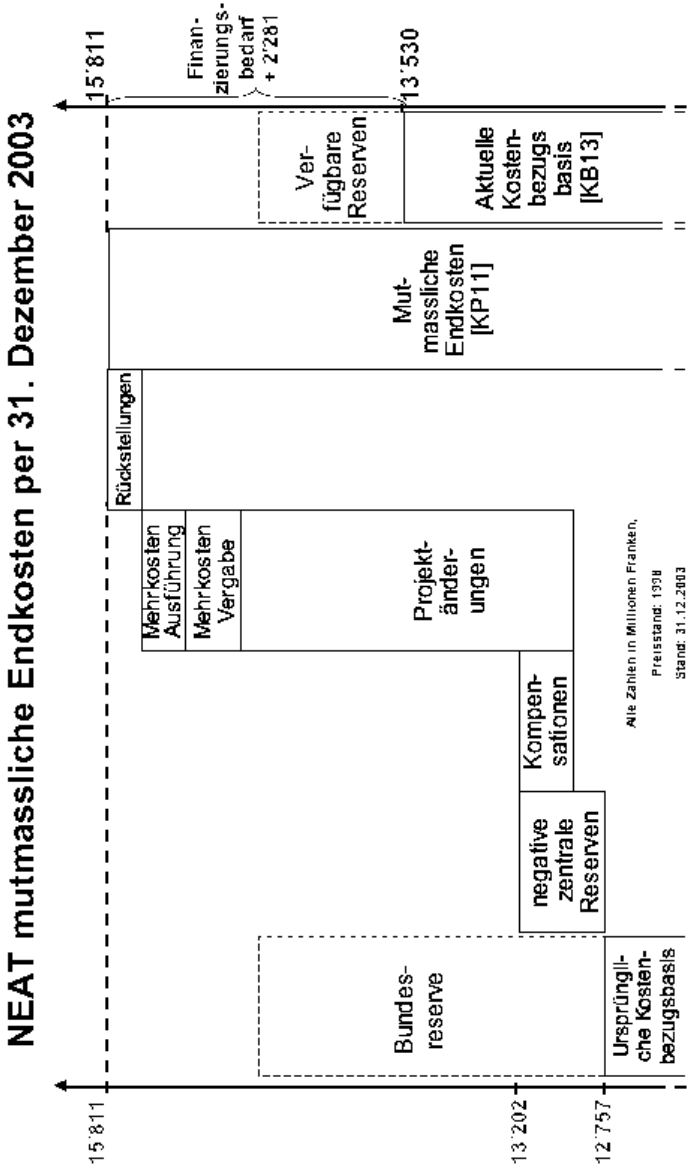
NEAT mutmassliche Endkosten per 31. Dezember 2003

15'811

13'202

12'757

Ursprüngliche Kostenbezugsbasis

Bundesreserve

negative zentrale Reserven

Kompensationen

Projektänderungen

Mehrkosten Ausführung

Mehrkosten Vergabe

Rückstellungen

Mutmassliche Endkosten [KP11]

Aktuelle Kostenbezugsbasis [KB13]

Verfügbare Reserven

15'811

13'530

Finanzierungsbedarf + 2'281

Alle Zahlen in Millionen Franken, Preisstand: 1998 Stand: 31.12.2003